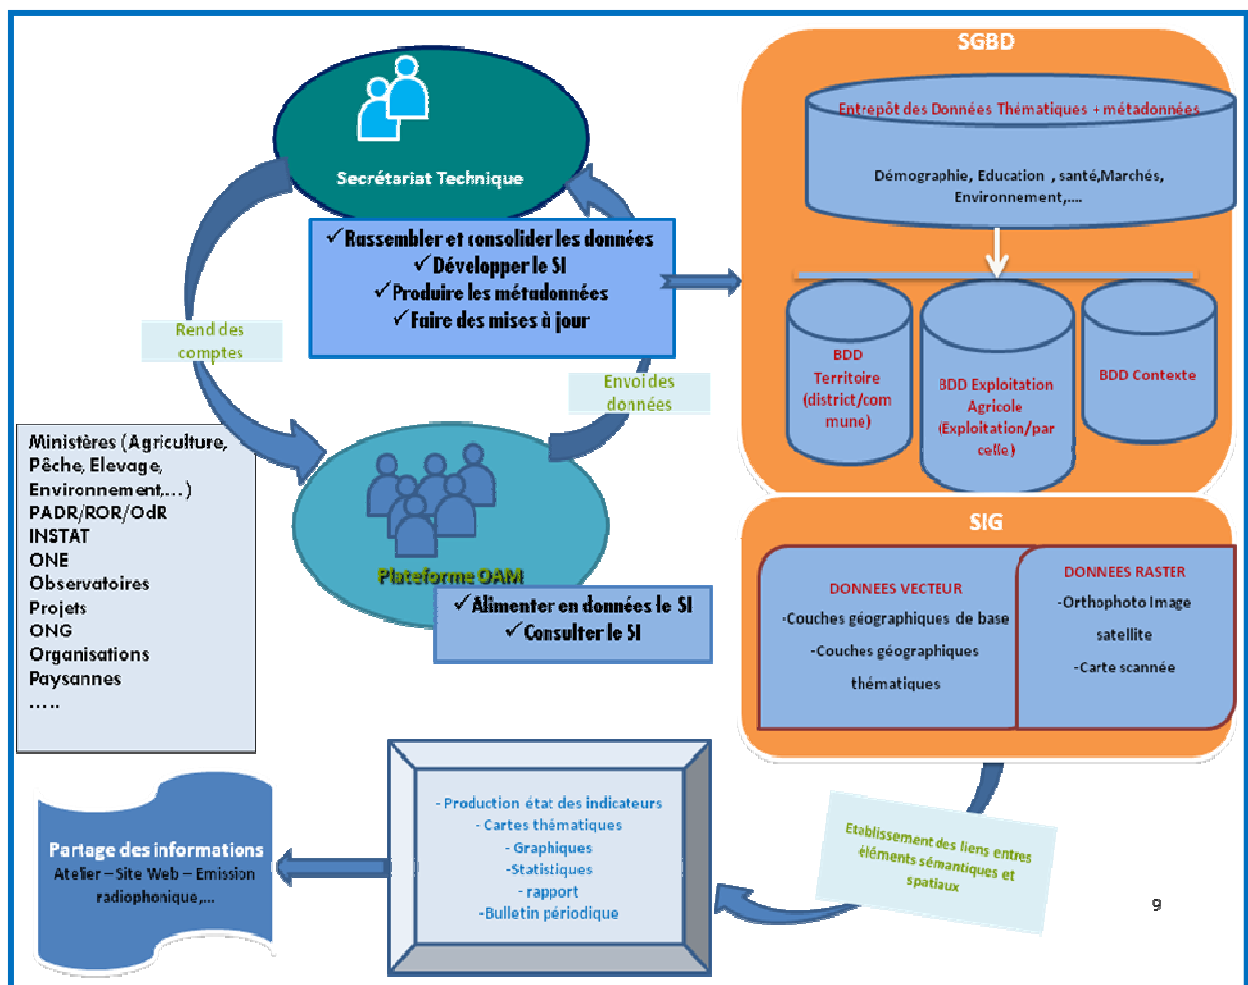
Secrétariat Technique

✓Rassembler et consolider les données
✓Développer le SI
✓Produire les métadonnées
✓Faire des mises à jour

Rend des comptes

Envoi des données

Ministères (Agriculture, Pêche, Elevage, Environnement,…)
PADR/ROR/OdR
INSTAT
ONE
Observatoires
Projets
ONG
Organisations Paysannes
…..

Plateforme OAM

✓Alimenter en données le SI
✓Consulter le SI

SGBD

Entrepôt des Données Thématiques + métadonnées

Démographie, Education , santé,Marchés, Environnement,….

BDD Territoire (district/commune)

BDD Exploitation Agricole (Exploitation/parcelle)

BDD Contexte

SIG

DONNEES VECTEUR
-Couches géographiques de base
-Couches géographiques thématiques

DONNEES RASTER
-Orthophoto Image satellite
-Carte scannée

Partage des informations
Atelier – Site Web – Emission radiophonique,…

- Production état des indicateurs
- Cartes thématiques
- Graphiques
-Statistiques
- rapport
-Bulletin périodique

Etablissement des liens entres éléments sémantiques et spatiaux

9